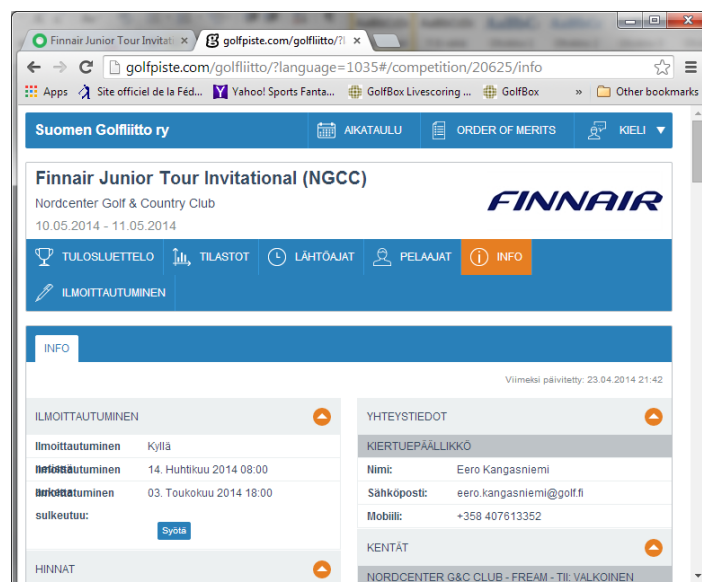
Finnair Junior Tour Invitati ×
golfpiste.com/golfliitto/?l ×

golfpiste.com/golfliitto/?language=1035#/competition/20625/info

Apps
Site officiel de la Féd...
Yahoo! Sports Fanta...
GolfBox Livescoring ...
GolfBox
»
Other bookmarks

Suomen Golfliitto ry
AIKATAULU
ORDER OF MERITS
KIELI

Finnair Junior Tour Invitational (NGCC)
Nordcenter Golf & Country Club
10.05.2014 - 11.05.2014

FINNAIR

TULOSLUETTELO
TILASTOT
LÄHTÖAJAT
PELAAJAT
INFO
ILMOITTAUTUMINEN

INFO

Viimeksi päivitetty: 23.04.2014 21:42

ILMOITTAUTUMINEN

| | |
|---|---|
| Ilmoittautuminen | Kyllä |
| Ilmoittautuminen alkaa: | 14. Huhtikuu 2014 08:00 |
| Ilmoittautuminen sulkeutuu: | 03. Toukokuu 2014 18:00 |

Syötä

HINNAT

YHTEYSTIEDOT

KIERTUEPÄÄLLIKKÖ

| | |
|---|---|
| Nimi: | Eero Kangasniemi |
| Sähköposti: | eero.kangasniemi@golf.fi |
| Mobiili: | +358 407613352 |

KENTÄT

NORDCENTER G&C CLUB - FREAM - TII: VALKOINEN